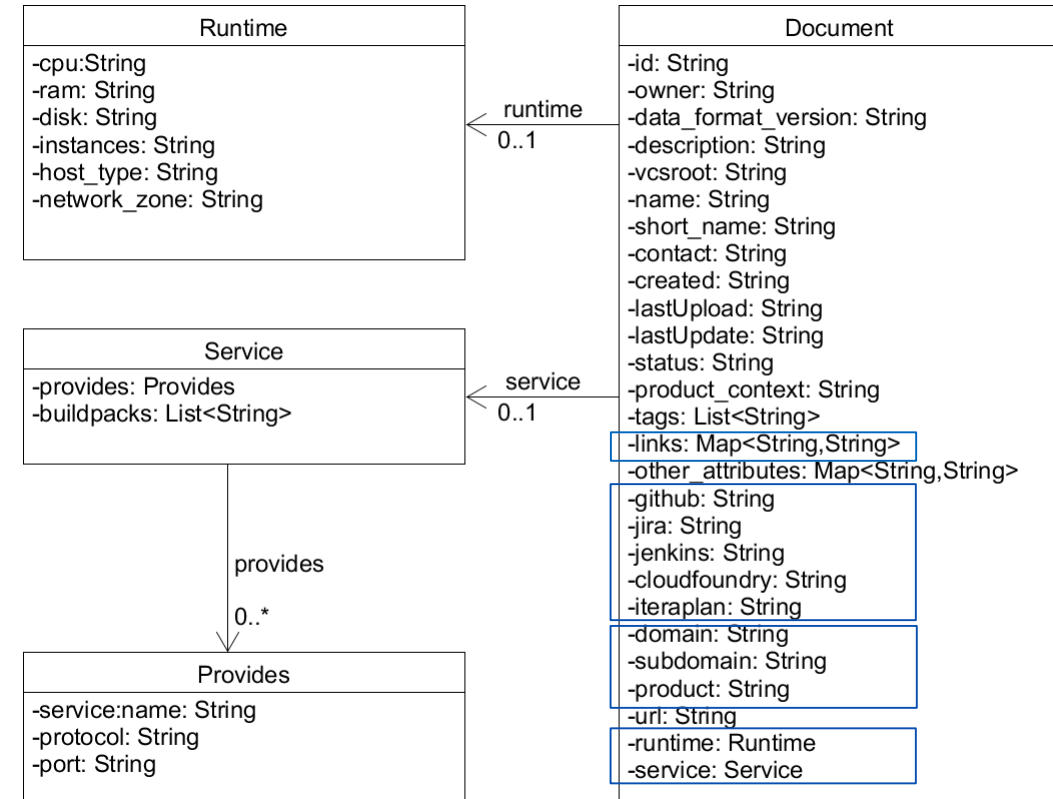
Runtime
-cpu:String
-ram: String
-disk: String
-instances: String
-host_type: String
-network_zone: String

runtime
0..1

Document
-id: String
-owner: String
-data_format_version: String
-description: String
-vcsroot: String
-name: String
-short_name: String
-contact: String
-created: String
-lastUpload: String
-lastUpdate: String
-status: String
-product_context: String
-tags: List<String>
-links: Map<String,String>
-other_attributes: Map<String,String>
-github: String
-jira: String
-jenkins: String
-cloudfoundry: String
-iteraplan: String
-domain: String
-subdomain: String
-product: String
-url: String
-runtime: Runtime
-service: Service

Service
-provides: Provides
-buildpacks: List<String>

service
0..1

provides
0..*

Provides
-service:name: String
-protocol: String
-port: String